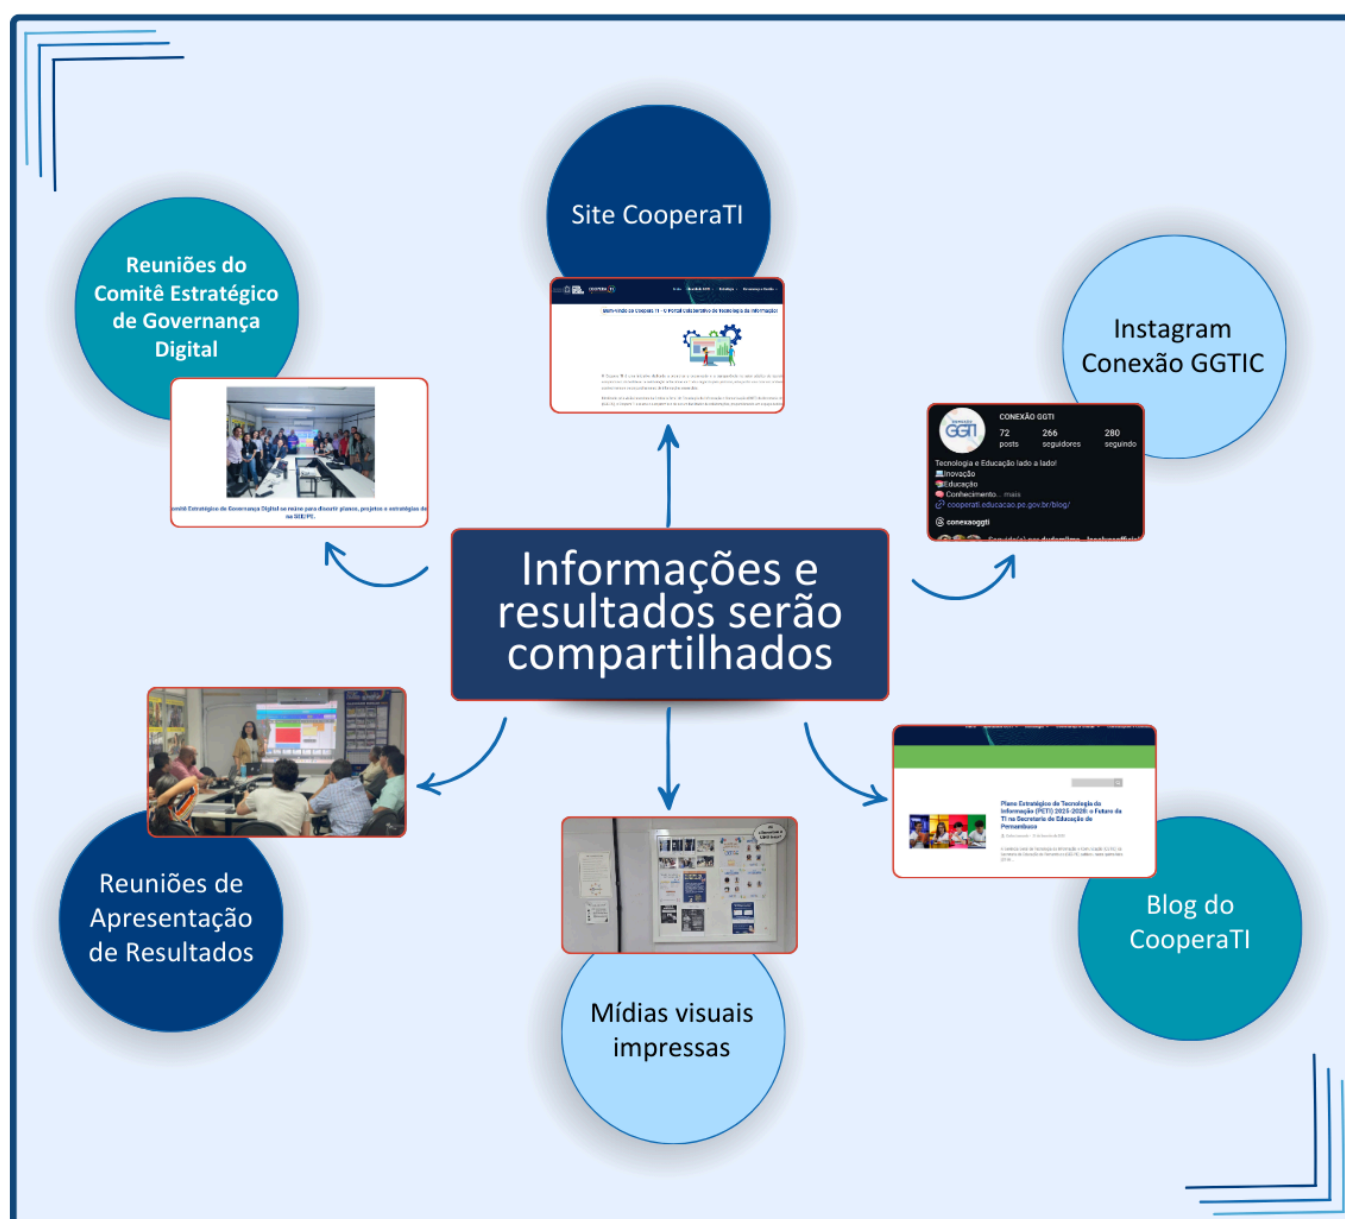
Site CooperaTI

Reuniões do Comitê Estratégico de Governança Digital

Instagram Conexão GGTIC

Informações e resultados serão compartilhados

CONEXÃO GGTI
72 posts
266 seguidores
280 seguindo
Tecnologia e Educação lado a lado!
Inovação
Educação
Conhecimento... mais
cooperati.educacao.pe.gov.br/blog/
conexaoggti

Bem-vindo ao CooperaTI - O Portal Colaborativo de Tecnologia da Informação

Comitê Estratégico de Governança Digital se reúne para discutir planos, projetos e estratégias da na SEE/PE.

Reuniões de Apresentação de Resultados

Mídias visuais impressas

Plano Estratégico de Tecnologia da Informação (PETI) 2025-2026: o Futuro da TI na Secretaria de Educação de Pernambuco

Blog do CooperaTI